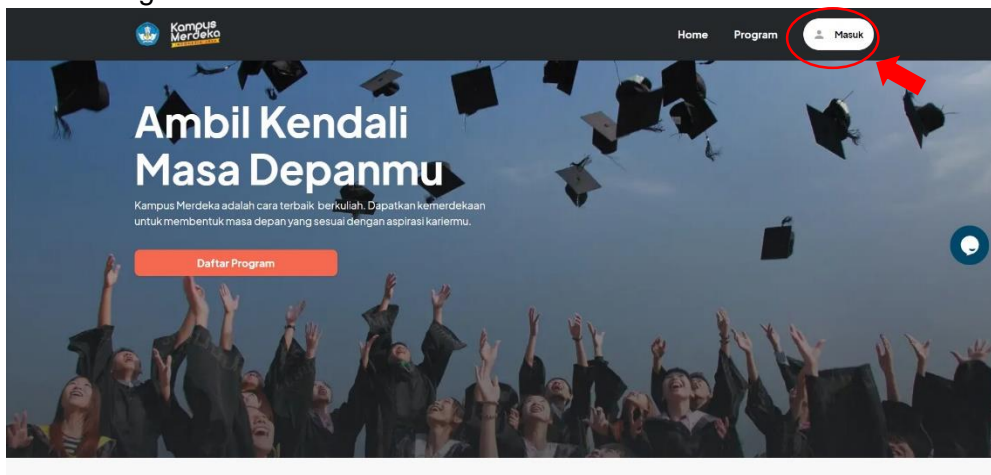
Kampus Merdeka

Home Program Masuk

Ambil Kendali Masa Depanmu

Kampus Merdeka adalah cara terbaik berkuliah. Dapatkan kemerdekaan untuk membentuk masa depan yang sesuai dengan aspirasi kariermu.

Daftar Program